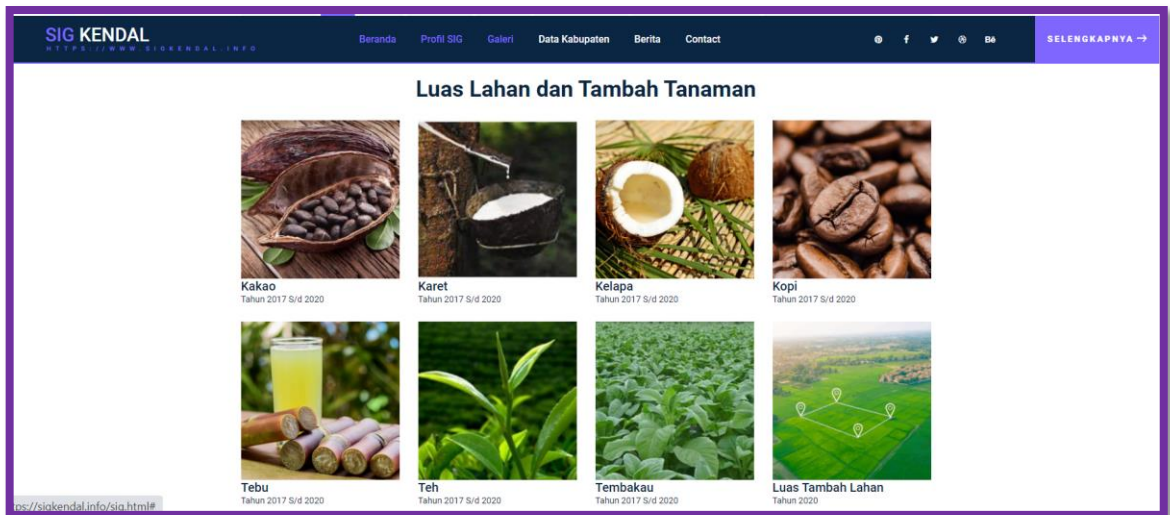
SIG KENDAL
HTTPS://WWW.SIGKENDAL.INFO

Beranda Profil SIG Galeri Data Kabupaten Berita Contact

Bē

SELENGKAPNYA →

Luas Lahan dan Tambah Tanaman

Kakao
Tahun 2017 S/d 2020

Karet
Tahun 2017 S/d 2020

Kelapa
Tahun 2017 S/d 2020

Kopi
Tahun 2017 S/d 2020

Tebu
Tahun 2017 S/d 2020

Teh
Tahun 2017 S/d 2020

Tembakau
Tahun 2017 S/d 2020

Luas Tambah Lahan
Tahun 2020

ps://sigkendal.info/sig.html#